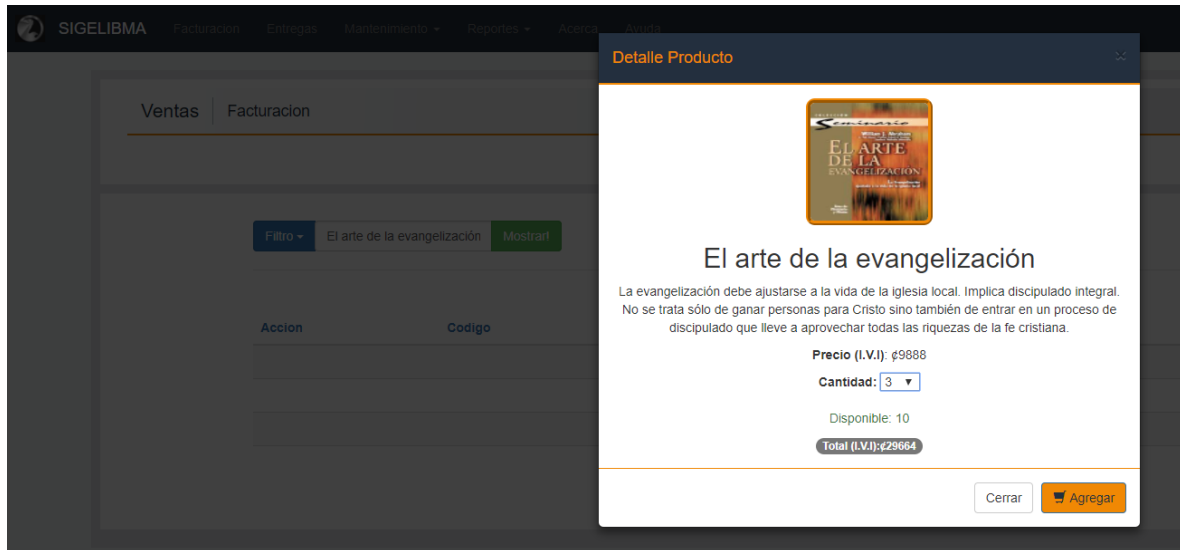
SIGELIBMA Facturacion Entregas Mantenimiento ▾ Reportes ▾ Acerca Ayuda

Ventas | Facturacion

Filtro ▾ El arte de la evangelización Mostrar

Accion Codigo

Detalle Producto ×

Seminario
EL ARTE DE LA EVANGELIZACIÓN

El arte de la evangelización

La evangelización debe ajustarse a la vida de la iglesia local. Implica discipulado integral. No se trata sólo de ganar personas para Cristo sino también de entrar en un proceso de discipulado que lleve a aprovechar todas las riquezas de la fe cristiana.

Precio (I.V.I): ¢9888

Cantidad: 3 ▾

Disponible: 10

Total (I.V.I):¢29664

Cerrar Agregar